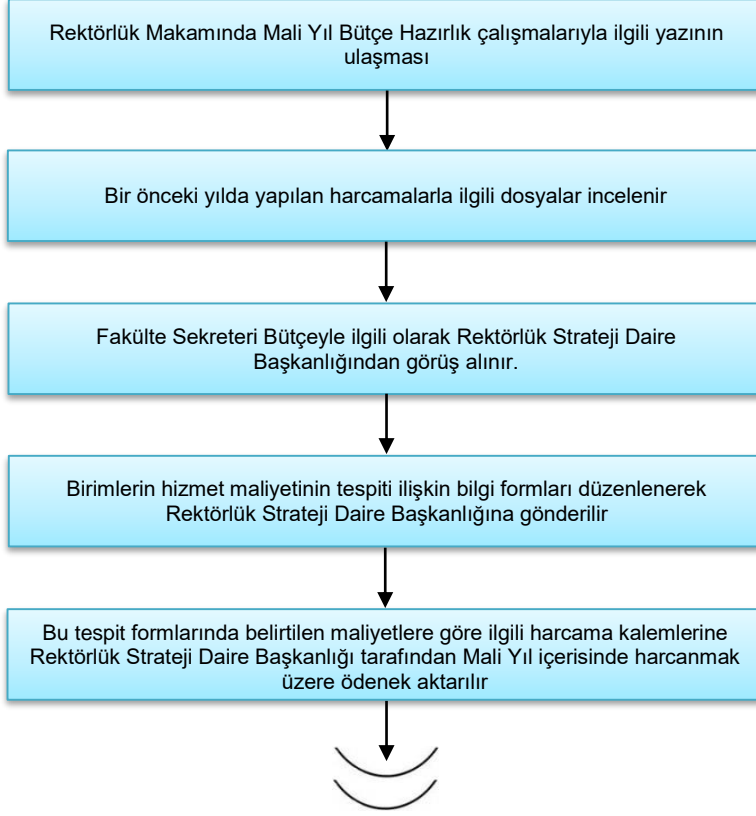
Rektörlük Makamında Mali Yıl Bütçe Hazırlık çalışmalarıyla ilgili yazının ulaşması

Bir önceki yılda yapılan harcamalarla ilgili dosyalar incelenir

Fakülte Sekreteri Bütçeyle ilgili olarak Rektörlük Strateji Daire Başkanlığından görüş alınır.

Birimlerin hizmet maliyetinin tespiti ilişkin bilgi formları düzenlenerek Rektörlük Strateji Daire Başkanlığına gönderilir

Bu tespit formlarında belirtilen maliyetlere göre ilgili harcama kalemlerine Rektörlük Strateji Daire Başkanlığı tarafından Mali Yıl içerisinde harcanmak üzere ödenek aktarılır